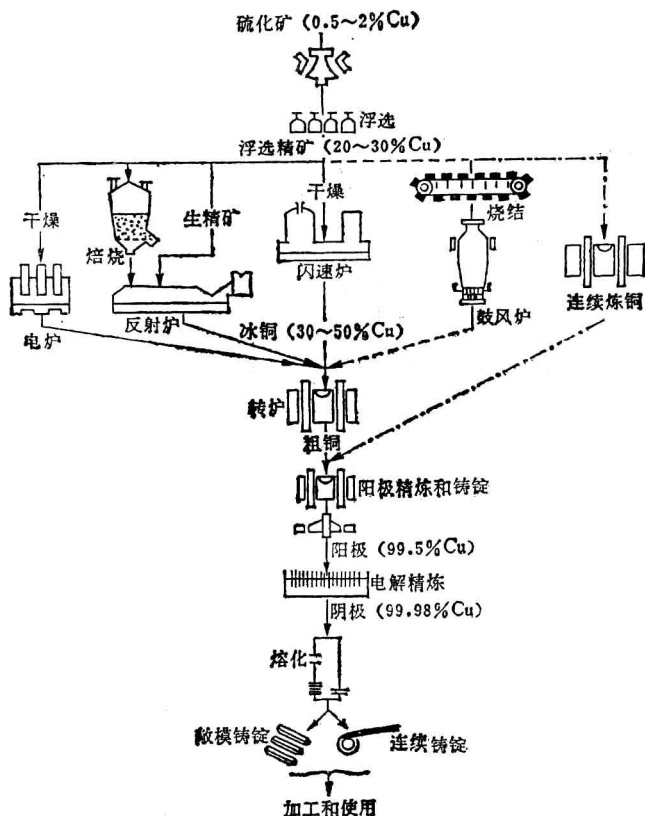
硫化矿（0.5～2%Cu）

浮选

浮选精矿（20～30%Cu）

干燥

焙烧

生精矿

干燥

烧结

电炉

反射炉

闪速炉

鼓风炉

连续炼铜

冰铜（30～50%Cu）

转炉

粗铜

阳极精炼和铸锭

阳极（99.5%Cu）

电解精炼

阴极（99.98%Cu）

熔化

敞模铸锭

连续铸锭

加工和使用